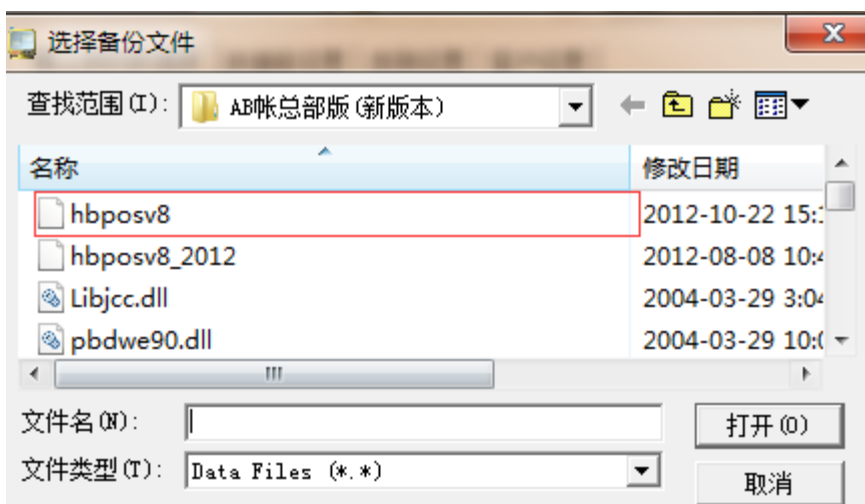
选择备份文件

查找范围(I): AB帐总部版(新版本)

| 名称 | 修改日期 |
|---|---|
| hbposv8 | 2012-10-22 15:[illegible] |
| hbposv8_2012 | 2012-08-08 10:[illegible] |
| Libjcc.dll | 2004-03-29 3:0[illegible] |
| pbdwe90.dll | 2004-03-29 10:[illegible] |

文件名(N):
打开(O)
文件类型(T): Data Files (*.*)
取消